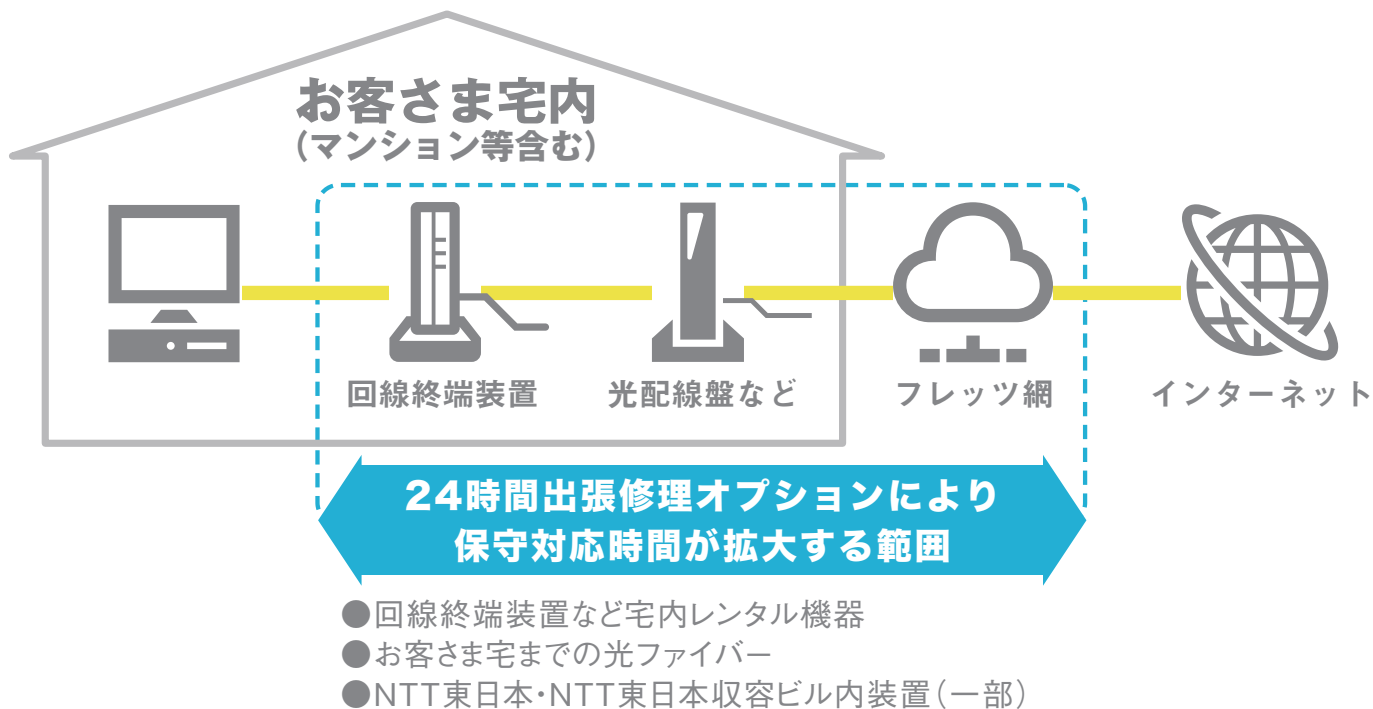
お客さま宅内
(マンション等含む)

回線終端装置

光配線盤など

フレッツ網

インターネット

24時間出張修理オプションにより
保守対応時間が拡大する範囲

●回線終端装置など宅内レンタル機器
●お客さま宅までの光ファイバー
●NTT東日本・NTT東日本収容ビル内装置(一部)